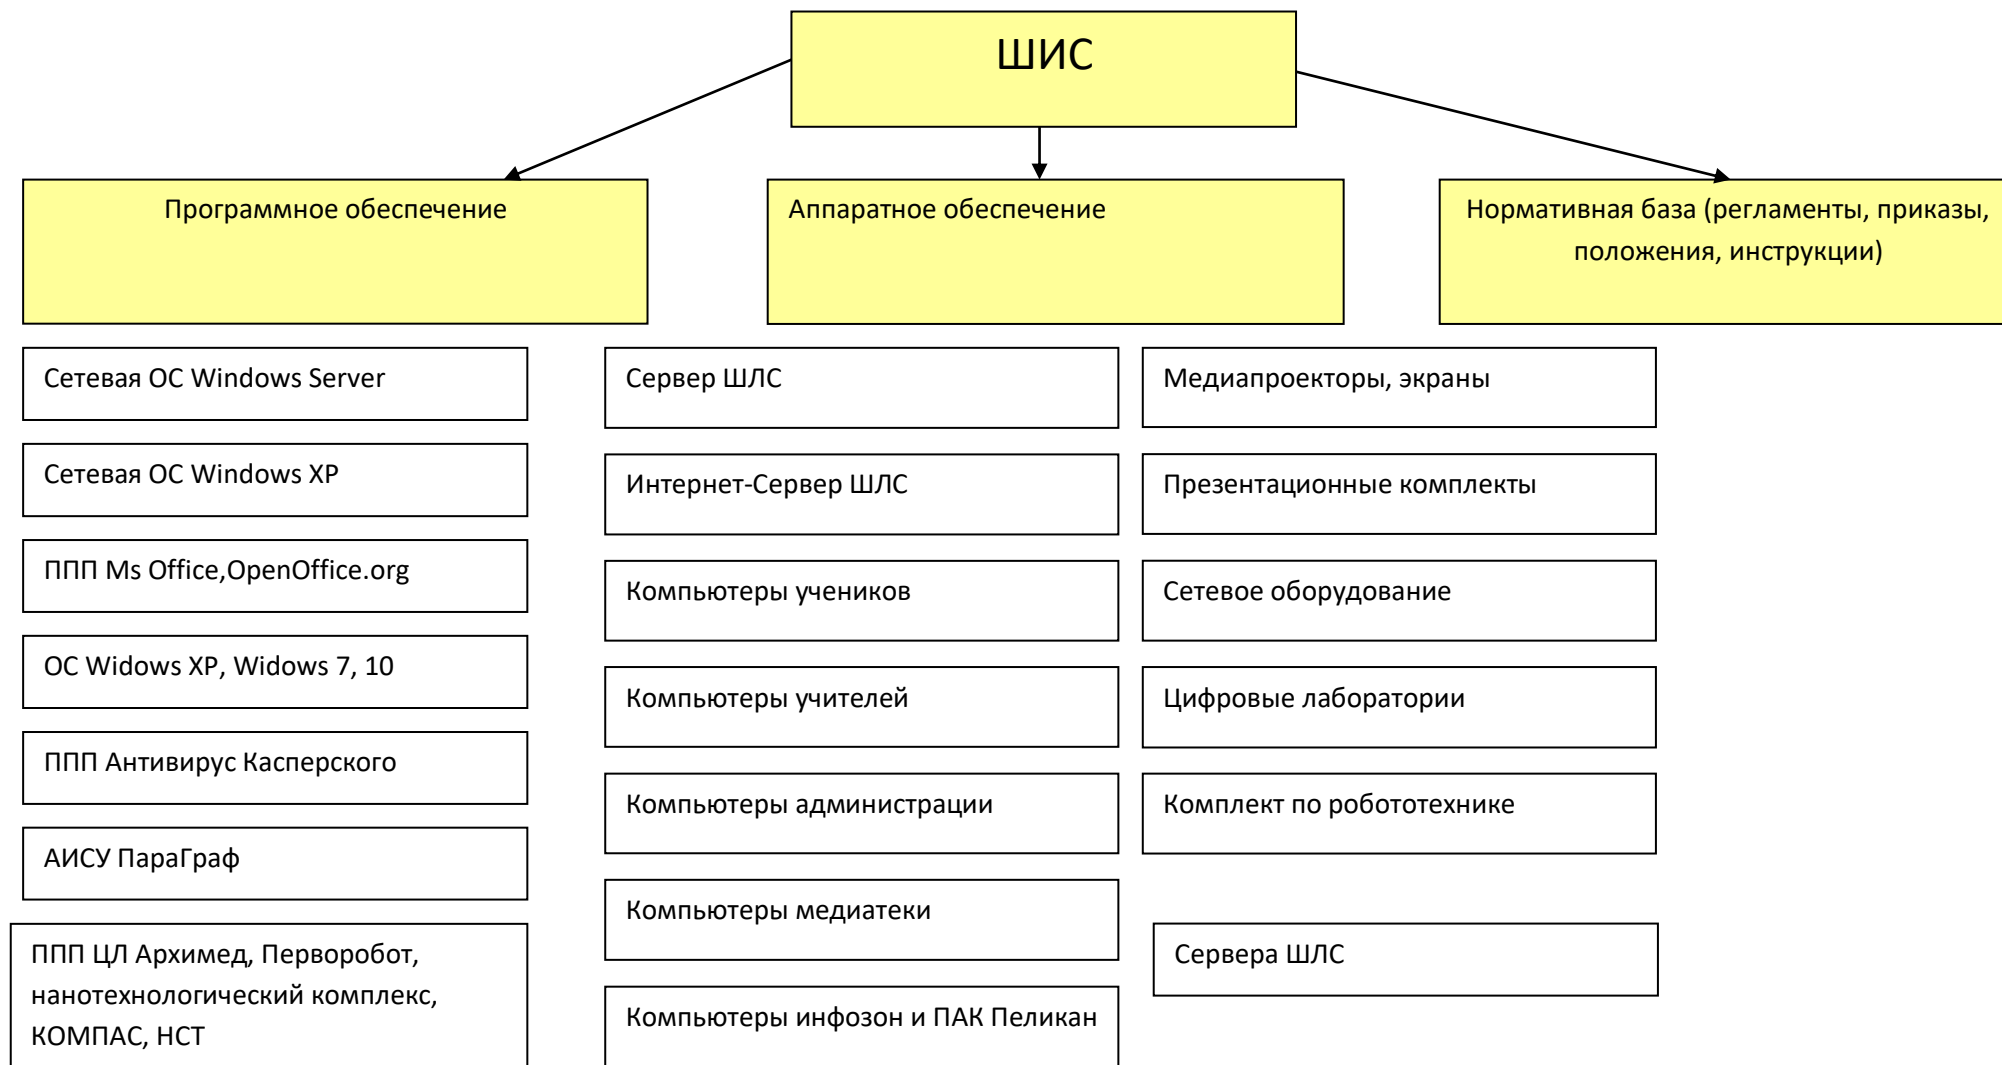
ШИС

Программное обеспечение

Аппаратное обеспечение

Нормативная база (регламенты, приказы, положения, инструкции)

Сетевая ОС Windows Server

Сетевая ОС Windows XP

ППП Ms Office,OpenOffice.org

ОС Widows XP, Widows 7, 10

ППП Антивирус Касперского

АИСУ ПараГраф

ППП ЦЛ Архимед, Перворобот, нанотехнологический комплекс, КОМПАС, НСТ

Сервер ШЛС

Интернет-Сервер ШЛС

Компьютеры учеников

Компьютеры учителей

Компьютеры администрации

Компьютеры медиатеки

Компьютеры инфозон и ПАК Пеликан

Медиапроекторы, экраны

Презентационные комплекты

Сетевое оборудование

Цифровые лаборатории

Комплект по робототехнике

Сервера ШЛС